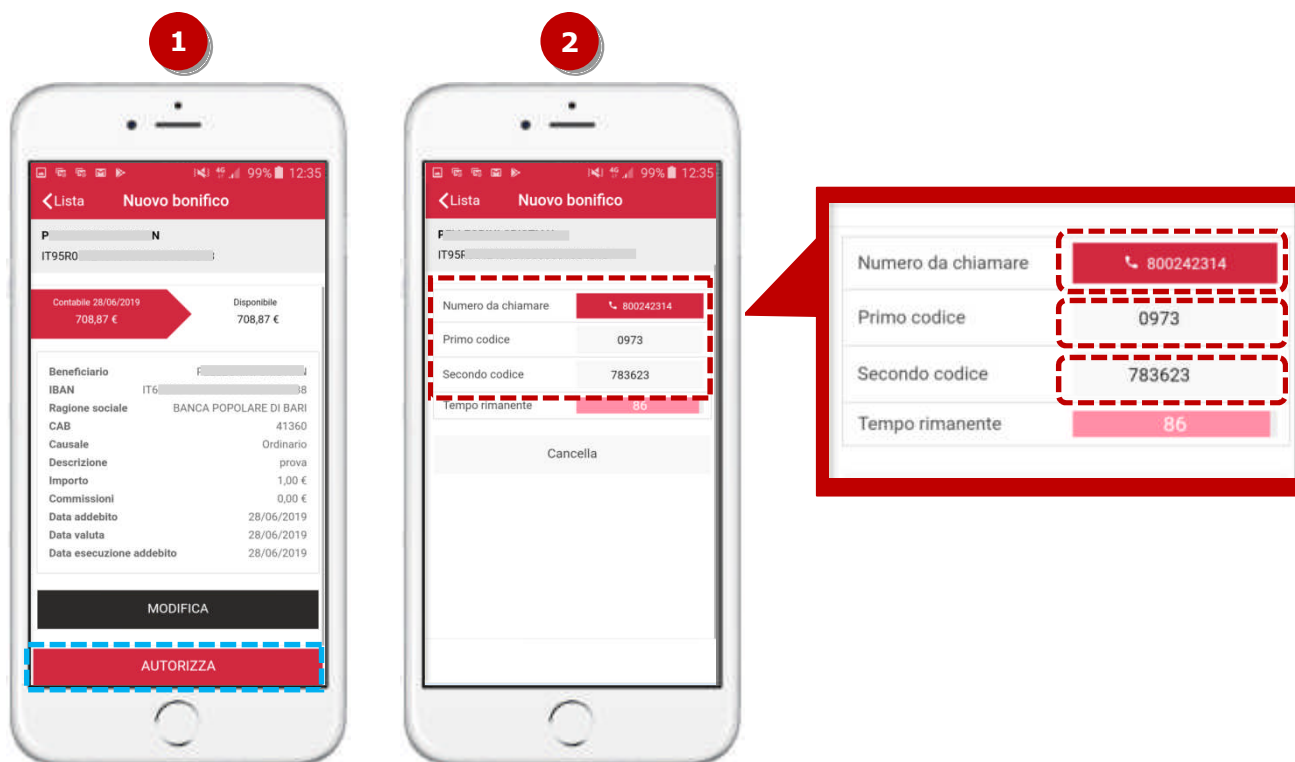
1

99% 12:35

Lista Nuovo bonifico

P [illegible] N
IT95R0 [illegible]

Contabile 28/06/2019
708,87 €

Disponibile
708,87 €

| | |
|---|---|
| Beneficiario | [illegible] |
| IBAN | IT6 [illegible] 38 |
| Ragione sociale | BANCA POPOLARE DI BARI |
| CAB | 41360 |
| Causale | Ordinario |
| Descrizione | prova |
| Importo | 1,00 € |
| Commissioni | 0,00 € |
| Data addebito | 28/06/2019 |
| Data valuta | 28/06/2019 |
| Data esecuzione addebito | 28/06/2019 |

MODIFICA

AUTORIZZA

2

99% 12:35

Lista Nuovo bonifico

P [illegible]
IT95 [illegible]

| | |
|---|---|
| Numero da chiamare | 800242314 |
| Primo codice | 0973 |
| Secondo codice | 783623 |
| Tempo rimanente | 86 |

Cancella

| | |
|---|---|
| Numero da chiamare | 800242314 |
| Primo codice | 0973 |
| Secondo codice | 783623 |
| Tempo rimanente | 86 |